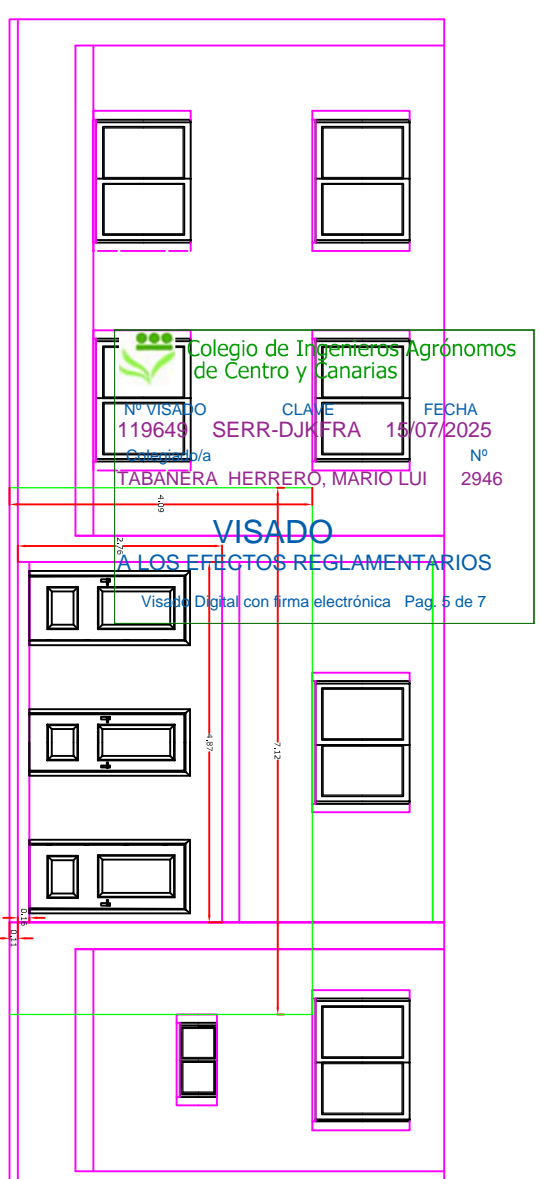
Colegio de Ingenieros Agrónomos de Centro y Canarias

| Nº VISADO | CLAVE | FECHA |
|---|---|---|
| 119649 | SERR-DJKFRA | 15/07/2025 |

Colegiado/a Nº
TABANERA HERRERO, MARIO LUI 2946

VISADO
A LOS EFECTOS REGLAMENTARIOS

Visado Digital con firma electrónica Pag. 5 de 7

4.09
2.76
4.87
7.12
0.18
0.11